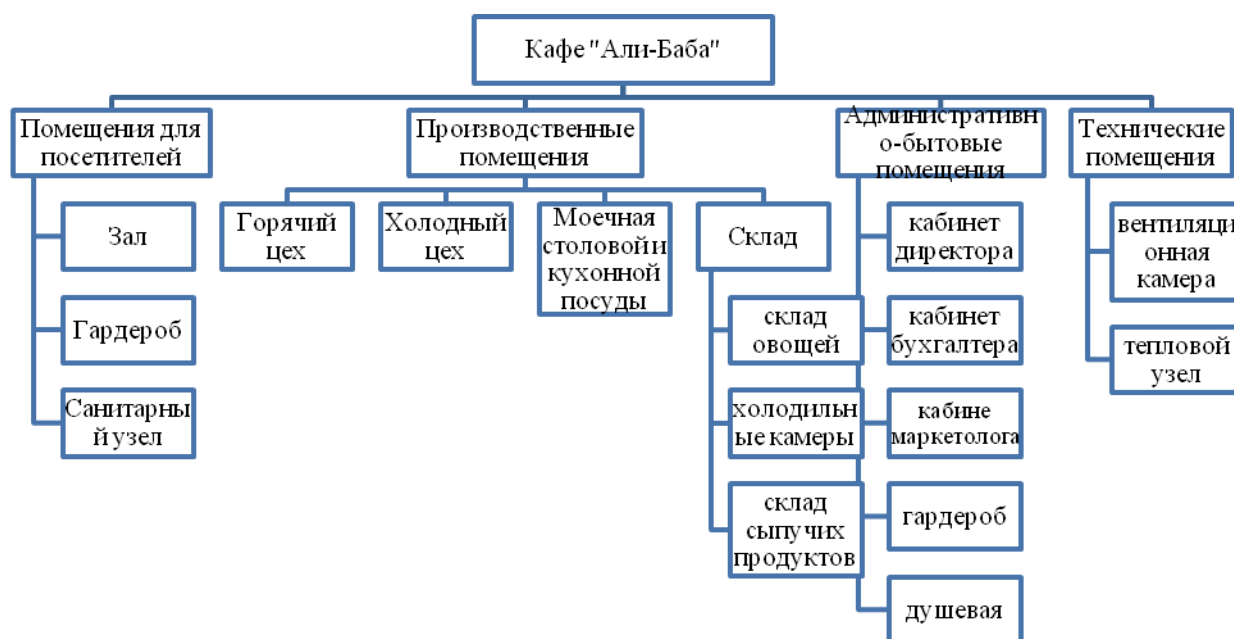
Кафе "Али-Баба"

Помещения для посетителей

Зал

Гардероб

Санитарный узел

Производственные помещения

Горячий цех

Холодный цех

Моечная столовой и кухонной посуды

Склад

склад овощей

холодильные камеры

склад сыпучих продуктов

Административно-бытовые помещения

кабинет директора

кабинет бухгалтера

кабине маркетолога

гардероб

душевая

Технические помещения

вентиляционная камера

тепловой узел